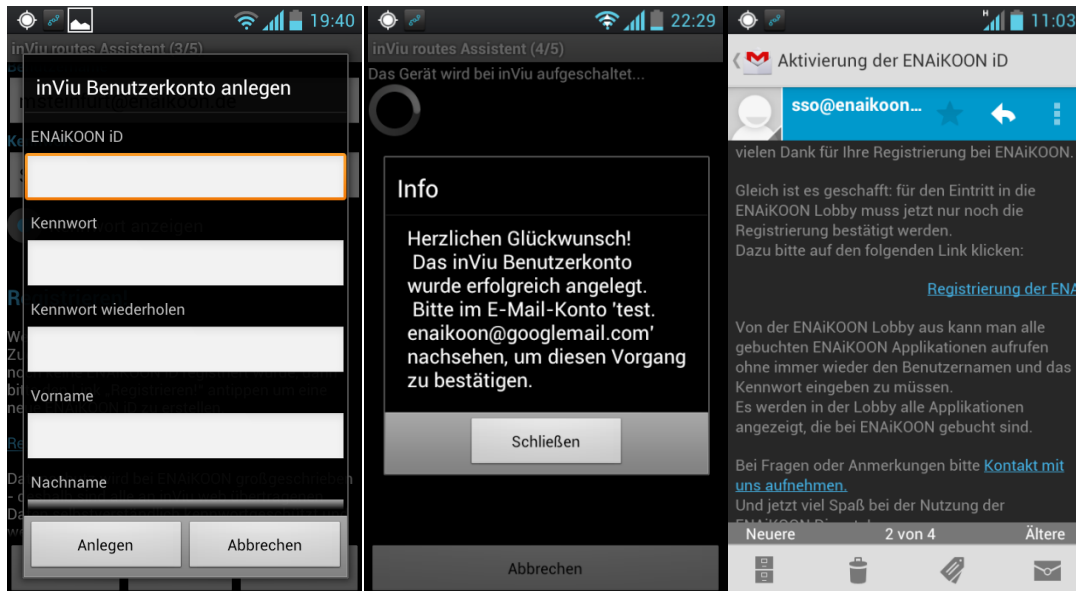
19:40

inViu routes Assistent (3/5)

inViu Benutzerkonto anlegen

ENAiKOON iD

Kennwort

Kennwort wiederholen

Vorname

Nachname

Anlegen

Abbrechen

22:29

inViu routes Assistent (4/5)

Das Gerät wird bei inViu aufgeschaltet...

Info

Herzlichen Glückwunsch!
Das inViu Benutzerkonto wurde erfolgreich angelegt.
Bitte im E-Mail-Konto 'test.enaikoon@googlemail.com' nachsehen, um diesen Vorgang zu bestätigen.

Schließen

Abbrechen

11:03

Aktivierung der ENAiKOON iD

sso@enaikoon...

vielen Dank für Ihre Registrierung bei ENAiKOON.

Gleich ist es geschafft: für den Eintritt in die ENAiKOON Lobby muss jetzt nur noch die Registrierung bestätigt werden.
Dazu bitte auf den folgenden Link klicken:

Registrierung der ENA

Von der ENAiKOON Lobby aus kann man alle gebuchten ENAiKOON Applikationen aufrufen ohne immer wieder den Benutzernamen und das Kennwort eingeben zu müssen.
Es werden in der Lobby alle Applikationen angezeigt, die bei ENAiKOON gebucht sind.

Bei Fragen oder Anmerkungen bitte Kontakt mit uns aufnehmen.
Und jetzt viel Spaß bei der Nutzung der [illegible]

Neuere 2 von 4 Ältere